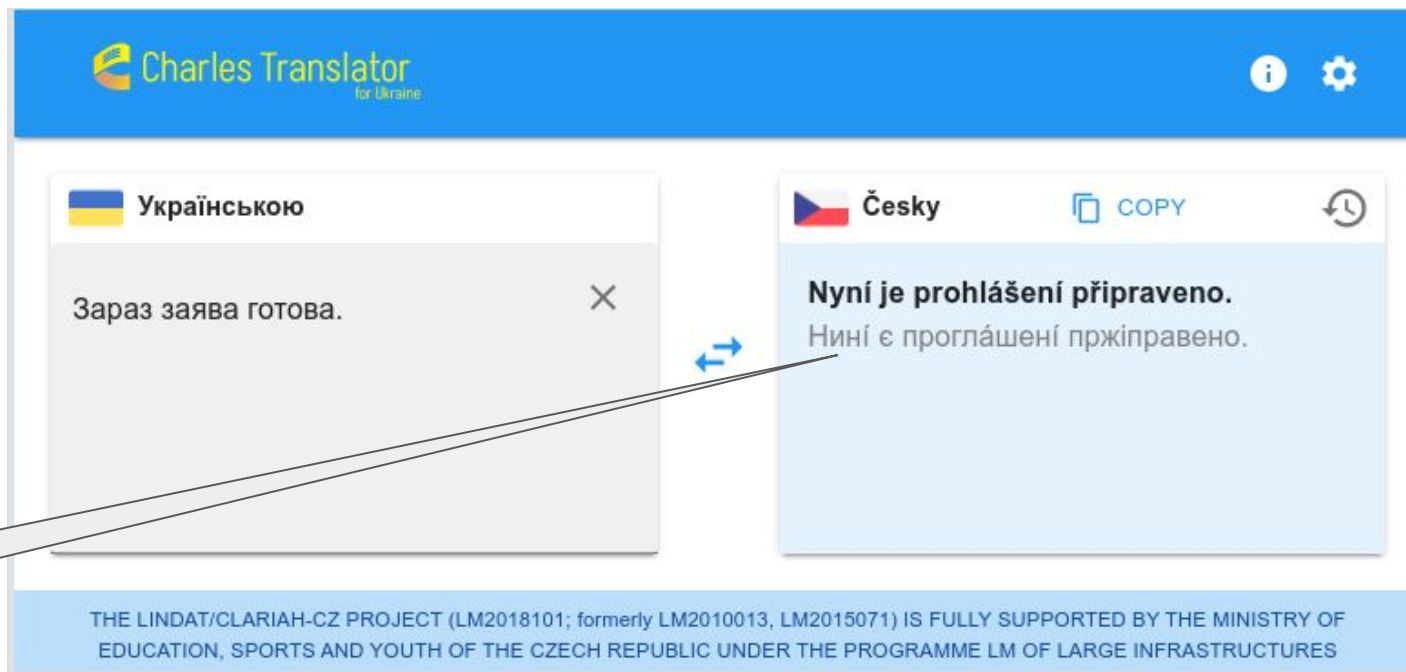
Charles Translator
for Ukraine

Українською

Зараз заява готова.

Česky

COPY

Nyní je prohlášení připraveno.

Нині є проглашені пржіправено.

THE LINDAT/CLARIAH-CZ PROJECT (LM2018101; formerly LM2010013, LM2015071) IS FULLY SUPPORTED BY THE MINISTRY OF EDUCATION, SPORTS AND YOUTH OF THE CZECH REPUBLIC UNDER THE PROGRAMME LM OF LARGE INFRASTRUCTURES